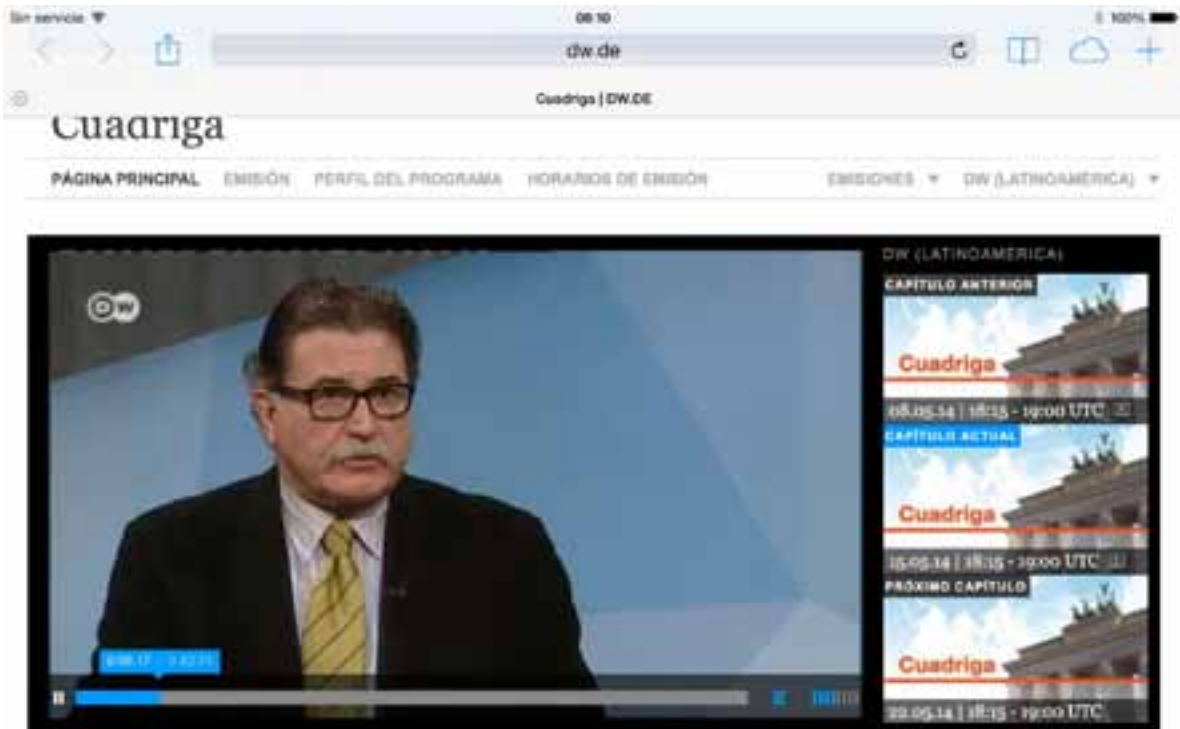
Sin servicio
08:10
100%
dw.de
Cuadriga | DW.DE
Cuadriga
PÁGINA PRINCIPAL EMISIÓN PERFIL DEL PROGRAMA HORARIOS DE EMISIÓN EMISIONES ▾ DW (LATINOAMÉRICA) ▾
DW
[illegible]
DW (LATINOAMÉRICA)
CAPÍTULO ANTERIOR
Cuadriga
08.05.14 | 18:15 - 19:00 UTC
CAPÍTULO ACTUAL
Cuadriga
15.05.14 | 18:15 - 19:00 UTC
PRÓXIMO CAPÍTULO
Cuadriga
22.05.14 | 18:15 - 19:00 UTC